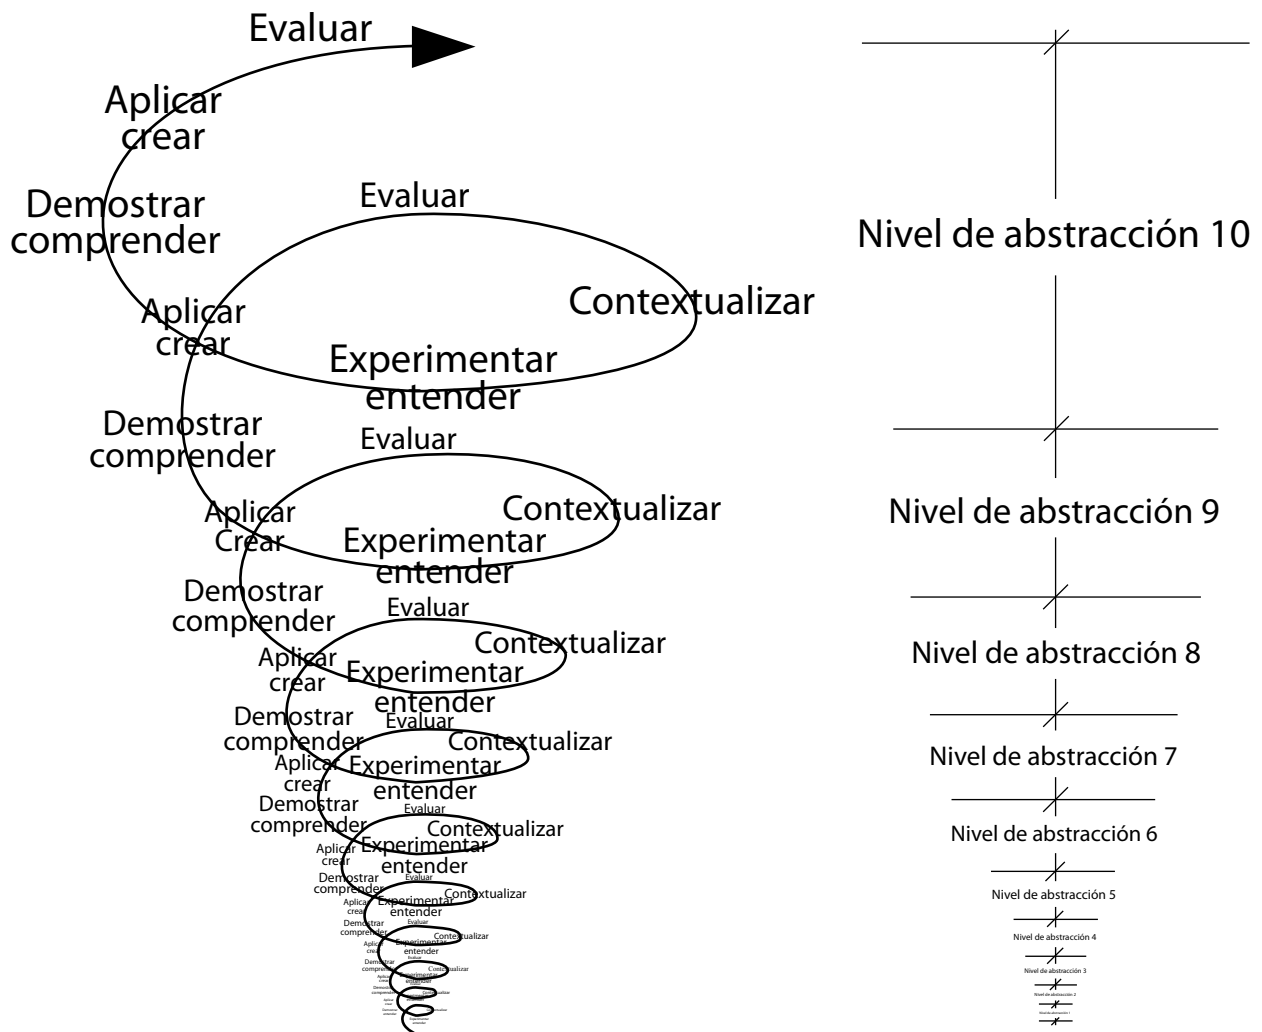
Evaluar

Aplicar crear

Demostrar comprender

Evaluar

Contextualizar

Aplicar crear

Experimentar entender

Demostrar comprender

Evaluar

Contextualizar

Aplicar Crear

Experimentar entender

Demostrar comprender

Evaluar

Contextualizar

Aplicar crear

Experimentar entender

Demostrar comprender

Evaluar

Contextualizar

Aplicar crear

Experimentar entender

Demostrar comprender

Evaluar

Contextualizar

Aplicar crear

Experimentar entender

Demostrar comprender

Evaluar

Contextualizar

Aplicar crear

Experimentar entender

Demostrar comprender

Evaluar

Contextualizar

Aplicar crear

Experimentar entender

Demostrar comprender

Contextualizar

Aplicar crear

Experimentar entender

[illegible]

Nivel de abstracción 10

Nivel de abstracción 9

Nivel de abstracción 8

Nivel de abstracción 7

Nivel de abstracción 6

Nivel de abstracción 5

Nivel de abstracción 4

Nivel de abstracción 3

Nivel de abstracción 2

Nivel de abstracción 1